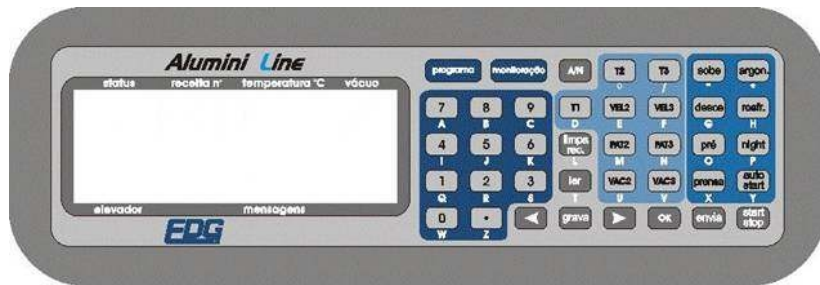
Alumini Line

status receita nº temperatura °C vácuo

elevador mensagens

EDG

programa monitoração A/M T2 T3 sobe argon.

7 8 9 T1 VEL2 VEL3 desce resfr.
A B C D E F G H

4 5 6 limpa rec. PAT2 PAT3 pré night
I J K L M N O P

1 2 3 ler VAC2 VAC3 prensa auto start
Q R S T U V X Y

0 . grava OK envia start stop
W Z